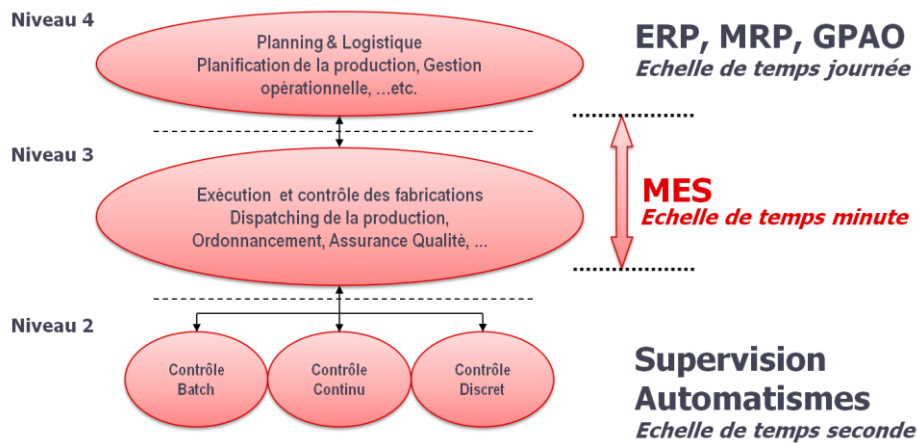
Niveau 4

Planning & Logistique
Planification de la production, Gestion opérationnelle, ...etc.

ERP, MRP, GPAO
Echelle de temps journée

Niveau 3

Exécution et contrôle des fabrications
Dispatching de la production,
Ordonnancement, Assurance Qualité, ...

MES
Echelle de temps minute

Niveau 2

Contrôle Batch

Contrôle Continu

Contrôle Discret

Supervision
Automatismes
Echelle de temps seconde